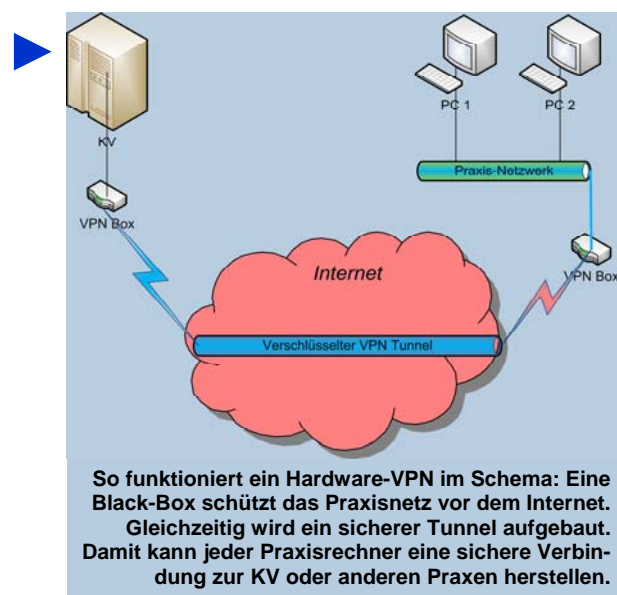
KV

VPN Box

PC 1

PC 2

Praxis-Netzwerk

VPN Box

Internet

Verschlüsselter VPN Tunnel

So funktioniert ein Hardware-VPN im Schema: Eine Black-Box schützt das Praxisnetz vor dem Internet. Gleichzeitig wird ein sicherer Tunnel aufgebaut. Damit kann jeder Praxisrechner eine sichere Verbindung zur KV oder anderen Praxen herstellen.